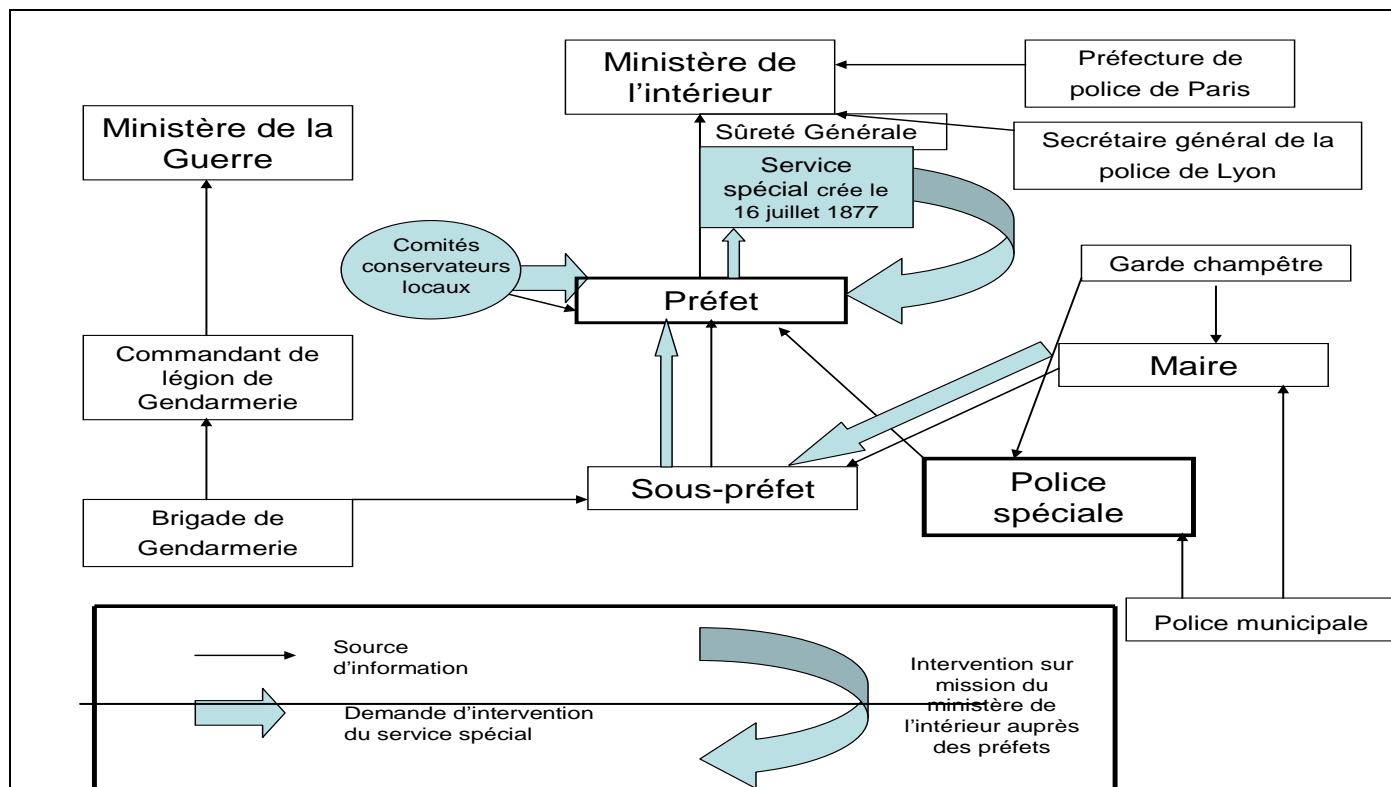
Ministère de l'intérieur

Préfecture de police de Paris

Ministère de la Guerre

Sûreté Générale

Secrétaire général de la police de Lyon

Service spécial crée le 16 juillet 1877

Comités conservateurs locaux

Préfet

Garde champêtre

Commandant de légion de Gendarmerie

Maire

Sous-préfet

Police spéciale

Brigade de Gendarmerie

Police municipale

Source d'information

Demande d'intervention du service spécial

Intervention sur mission du ministère de l'intérieur auprès des préfets